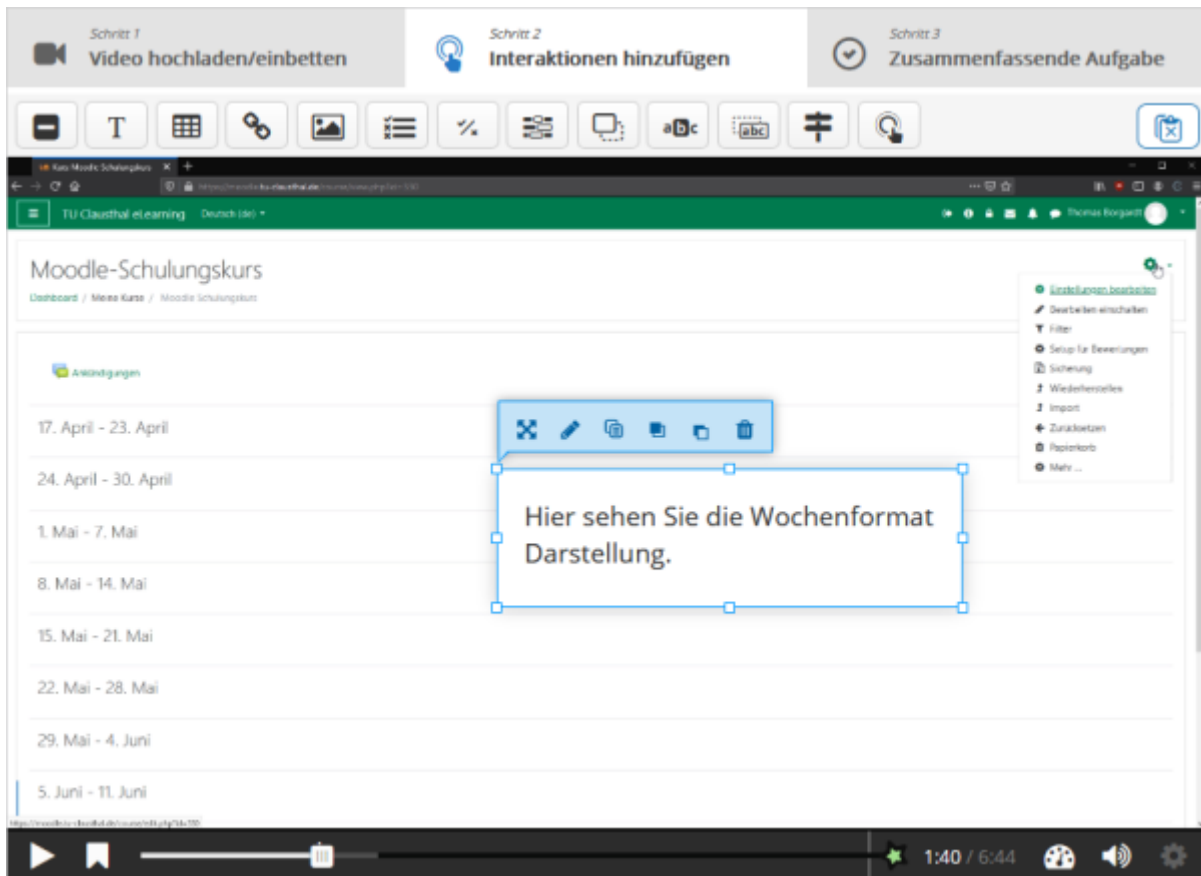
Schritt 1
Video hochladen/einbetten

Schritt 2
Interaktionen hinzufügen

Schritt 3
Zusammenfassende Aufgabe

T

%

abc

abc

Kurs: Moodle-Schulungskurs

TU Clausthal eLearning Deutsch (de)

Thomas Borgardt

Moodle-Schulungskurs

Dashboard / Meine Kurse / Moodle-Schulungskurs

Einstellungen bearbeiten
Bearbeiten einschalten
Filter
Setup für Bewertungen
Sicherung
Wiederherstellen
Import
Zurücksetzen
Papierkorb
Mehr ...

Ankündigungen

17. April - 23. April

24. April - 30. April

1. Mai - 7. Mai

8. Mai - 14. Mai

15. Mai - 21. Mai

22. Mai - 28. Mai

29. Mai - 4. Juni

5. Juni - 11. Juni

Hier sehen Sie die Wochenformat Darstellung.

1:40 / 6:44